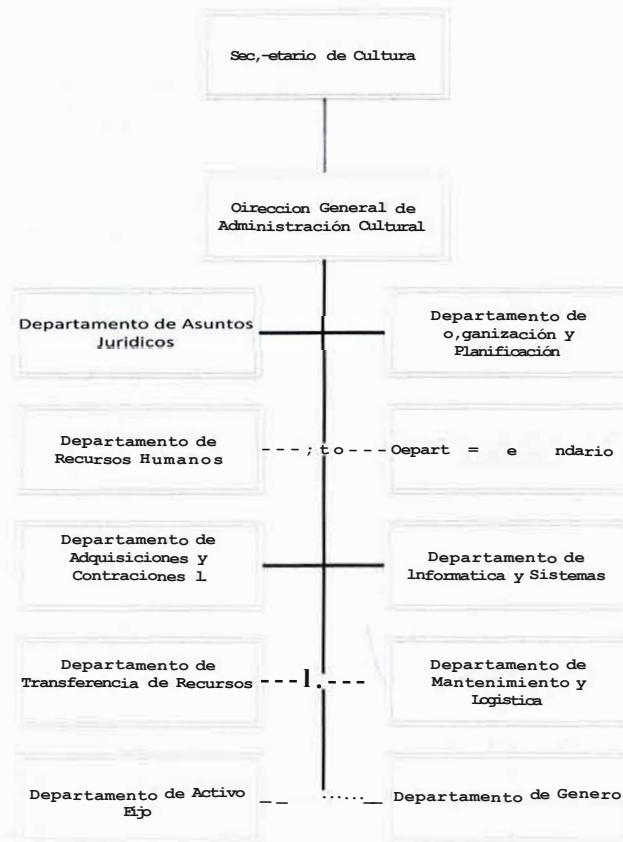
Sec,-etario de Cultura

Oireccion General de Administración Cultural

Departamento de Asuntos Juridicos

Departamento de o,ganización y Planificación

Departamento de Recursos Humanos

---;to---Oepart = e ndario

Departamento de Adquisiciones y Contraciones l

Departamento de lnformatica y Sistemas

Departamento de Transferencia de Recursos

---I.---

Departamento de Mantenimiento y Logistica

Departamento de Activo Fijo

_ _ ·····__

Departamento de Genero